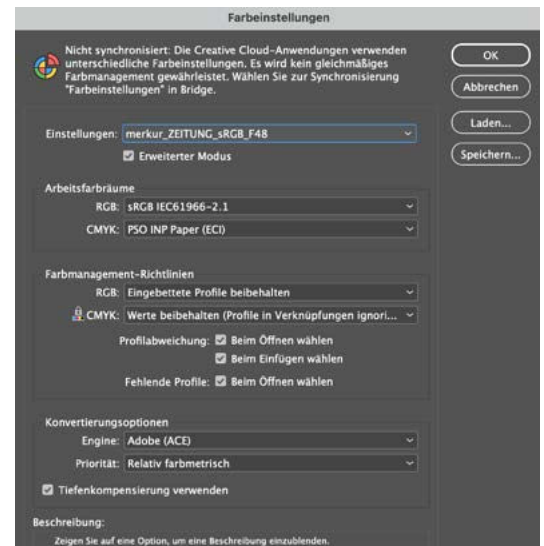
Farbeinstellungen

Nicht synchronisiert: Die Creative Cloud-Anwendungen verwenden unterschiedliche Farbeinstellungen. Es wird kein gleichmäßiges Farbmanagement gewährleistet. Wählen Sie zur Synchronisierung "Farbeinstellungen" in Bridge.

OK

Abbrechen

Laden...

Speichern...

Einstellungen: merkur_ZEITUNG_sRGB_F48

Erweiterter Modus

Arbeitsfarbräume

RGB: sRGB IEC61966-2.1

CMYK: PSO INP Paper (ECI)

Farbmanagement-Richtlinien

RGB: Eingebettete Profile beibehalten

CMYK: Werte beibehalten (Profile in Verknüpfungen ignori...

Profilabweichung: Beim Öffnen wählen

Beim Einfügen wählen

Fehlende Profile: Beim Öffnen wählen

Konvertierungsoptionen

Engine: Adobe (ACE)

Priorität: Relativ farbmetrisch

Tiefenkompensierung verwenden

Beschreibung:

Zeigen Sie auf eine Option, um eine Beschreibung einzublenden.